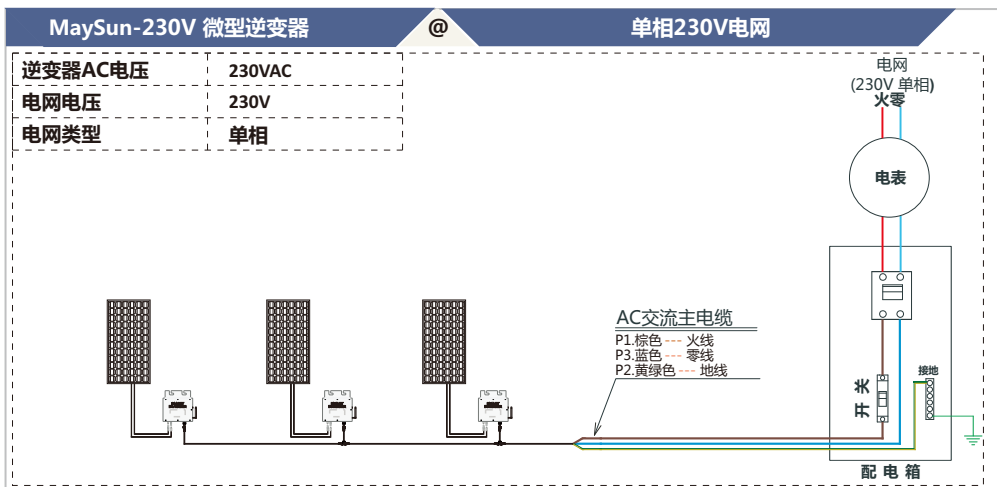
MaySun-230V 微型逆变器

@

单相230V电网

| 逆变器AC电压 | 230VAC |
|---|---|
| 电网电压 | 230V |
| 电网类型 | 单相 |

电网
(230V 单相)
火零

电表

AC交流主电缆
P1.棕色 --- 火线
P3.蓝色 --- 零线
P2.黄绿色 --- 地线

开关

接地

配电箱